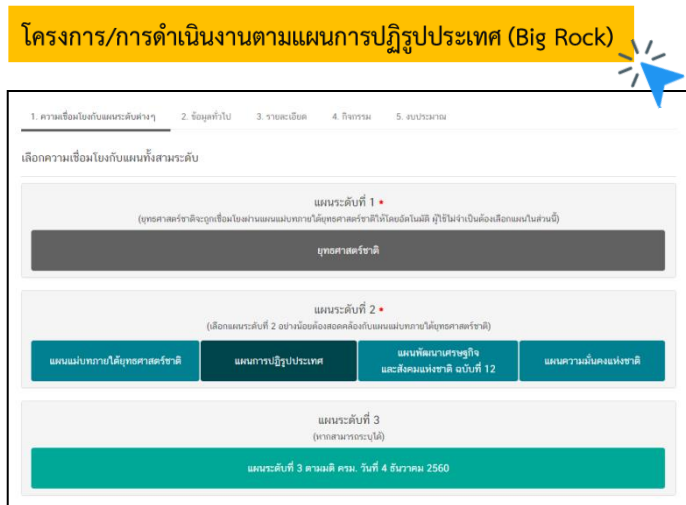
โครงการ/การดำเนินงานตามแผนการปฏิรูปประเทศ (Big Rock)

1. ความเชื่อมโยงกับแผนระดับต่างๆ 2. ข้อมูลทั่วไป 3. รายละเอียด 4. กิจกรรม 5. งบประมาณ

เลือกความเชื่อมโยงกับแผนทั้งสามระดับ

แผนระดับที่ 1 *
(ยุทธศาสตร์ชาติจะถูกเชื่อมโยงผ่านแผนแม่บทภายใต้ยุทธศาสตร์ชาติให้โดยอัตโนมัติ ผู้ใช้ไม่จำเป็นต้องเลือกแผนในส่วนนี้)

ยุทธศาสตร์ชาติ

แผนระดับที่ 2 *
(เลือกแผนระดับที่ 2 อย่างน้อยต้องสอดคล้องกับแผนแม่บทภายใต้ยุทธศาสตร์ชาติ)

แผนแม่บทภายใต้ยุทธศาสตร์ชาติ

แผนการปฏิรูปประเทศ

แผนพัฒนาเศรษฐกิจและสังคมแห่งชาติ ฉบับที่ 12

แผนความมั่นคงแห่งชาติ

แผนระดับที่ 3
(หากสามารถระบุได้)

แผนระดับที่ 3 ตามมติ ครม. วันที่ 4 ธันวาคม 2560